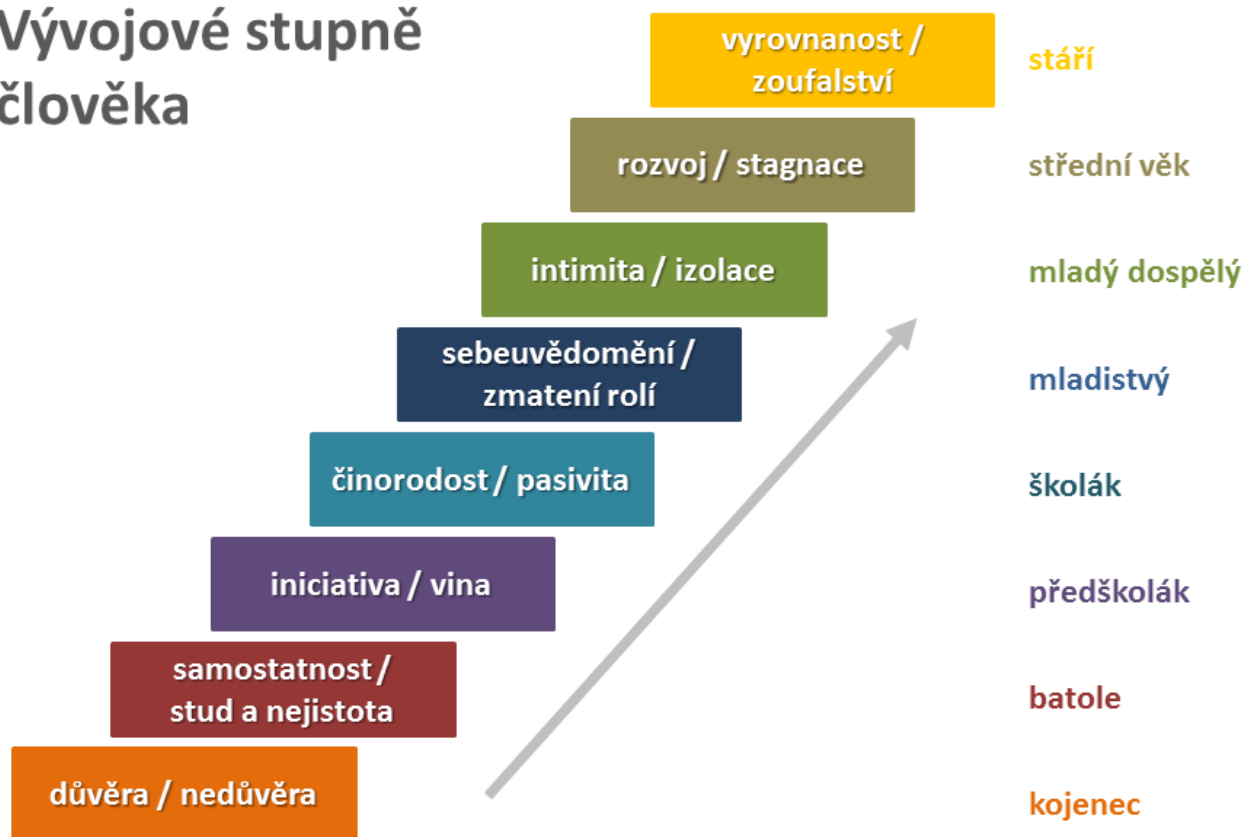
Vývojové stupně člověka

vyrovnanost / zoufalství
stáří

rozvoj / stagnace
střední věk

intimita / izolace
mladý dospělý

sebeuvědomění / zmatení rolí
mladistvý

činorodost / pasivita
školák

iniciativa / vina
předškolák

samostatnost / stud a nejistota
batole

důvěra / nedůvěra
kojenec